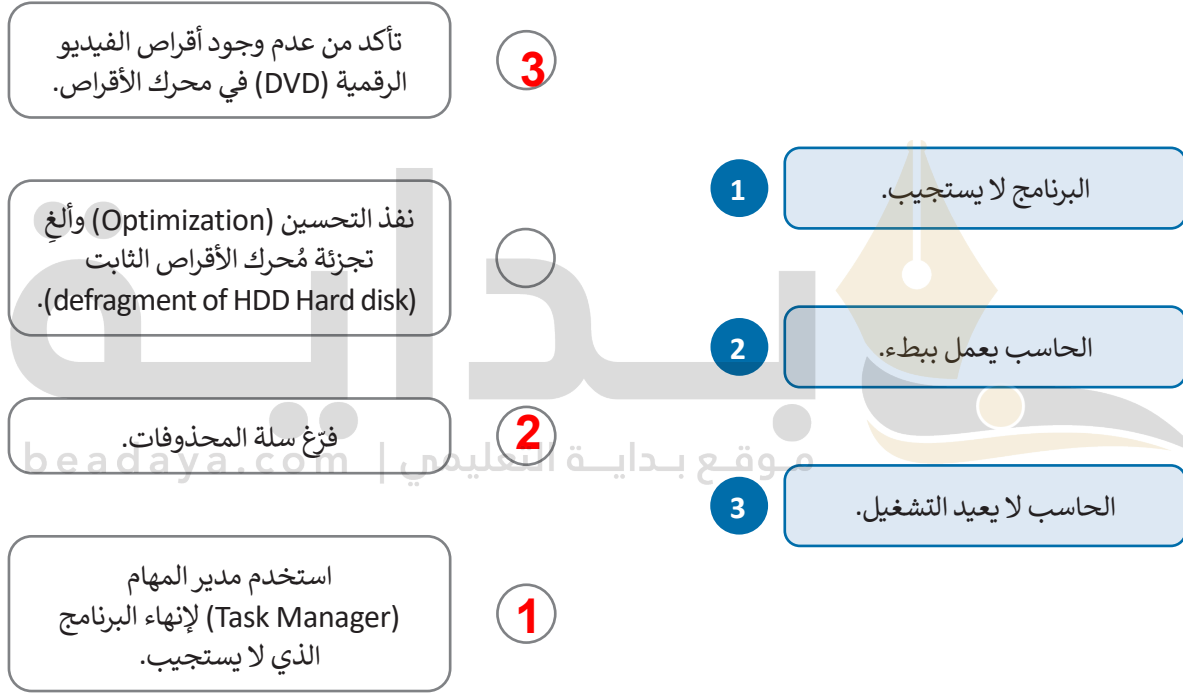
تأكد من عدم وجود أقراص الفيديو الرقمية (DVD) في محرك الأقراص.

3

1

البرنامج لا يستجيب.

نفذ التحسين (Optimization) وألغِ تجزئة مُحرك الأقراص الثابت (defragment of HDD Hard disk).

2

الحاسب يعمل ببطء.

فرّغ سلة المحذوفات.

2

beadaya.com | موقع بداية التعليمي

3

الحاسب لا يعيد التشغيل.

استخدم مدير المهام (Task Manager) لإنهاء البرنامج الذي لا يستجيب.

1